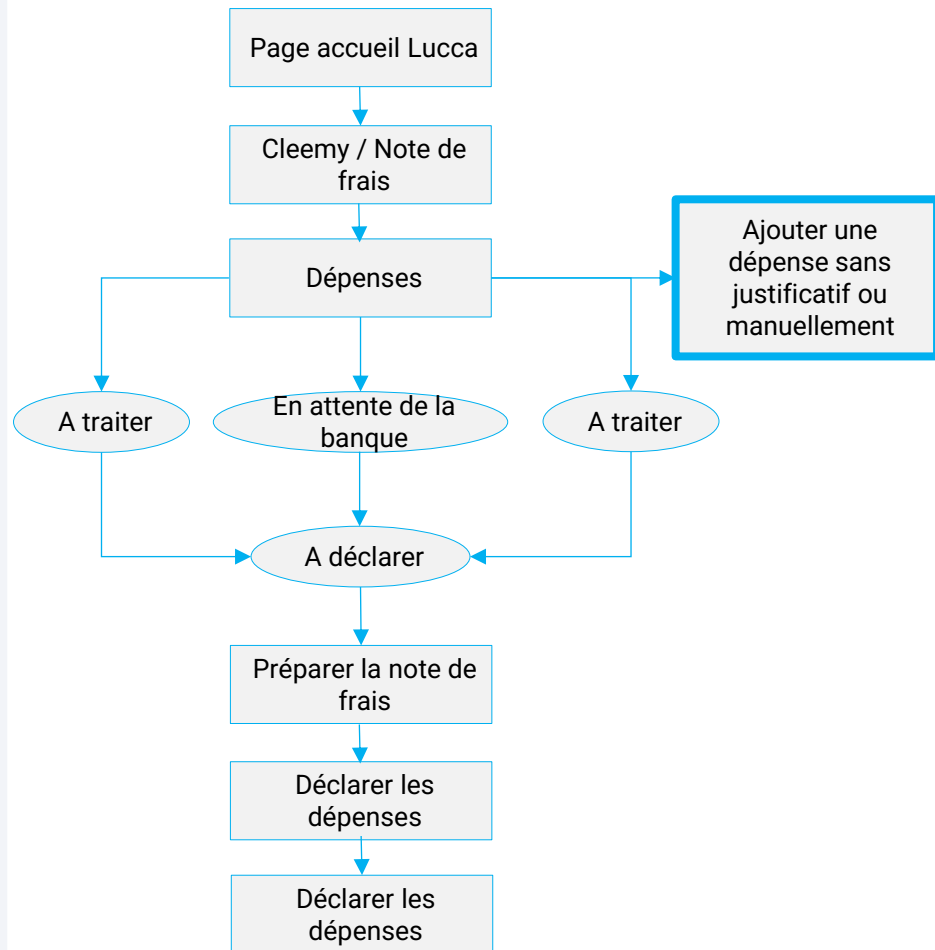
Page accueil Lucca

Cleemy / Note de frais

Dépenses

Ajouter une dépense sans justificatif ou manuellement

A traiter

En attente de la banque

A traiter

A déclarer

Préparer la note de frais

Déclarer les dépenses

Déclarer les dépenses